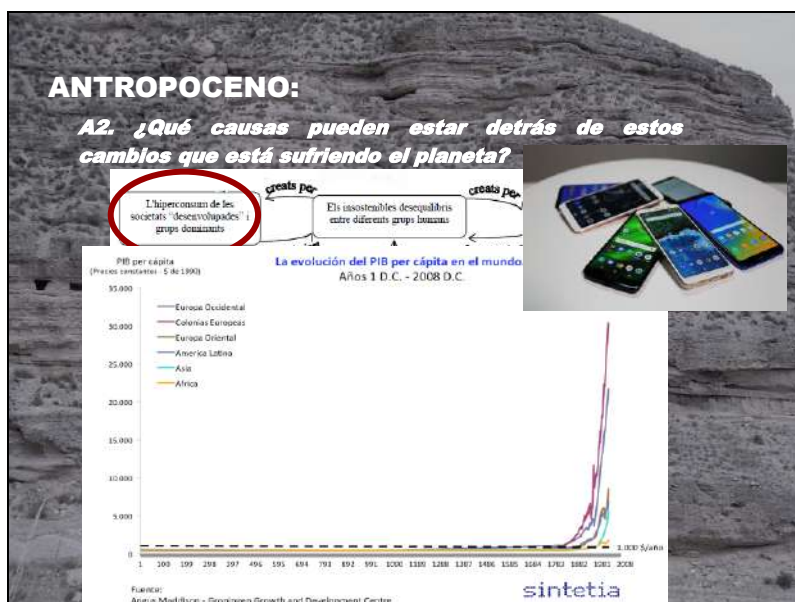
ANTROPOCENO:

A2. ¿Qué causas pueden estar detrás de estos cambios que está sufriendo el planeta?

L'hiperconsum de les societats "desenvolupades" i grups dominants

creats per

Els insostenibles desequilibris entre diferents grups humans

creats per

La evolución del PIB per cápita en el mundo
Años 1 D.C. - 2008 D.C.

PIB per cápita
(Precios constantes: $ de 1990)

35.000
30.000
25.000
20.000
15.000
10.000
5.000
0

Europa Occidental
Colonias Europeas
Europa Oriental
America Latina
Asia
Africa

1.000 $/año

1 100 199 298 397 496 595 694 793 892 991 1090 1189 1288 1387 1486 1585 1684 1783 1882 1981 2008

Fuente:
Angus Maddison - Groningen Growth and Development Centre

sintetia